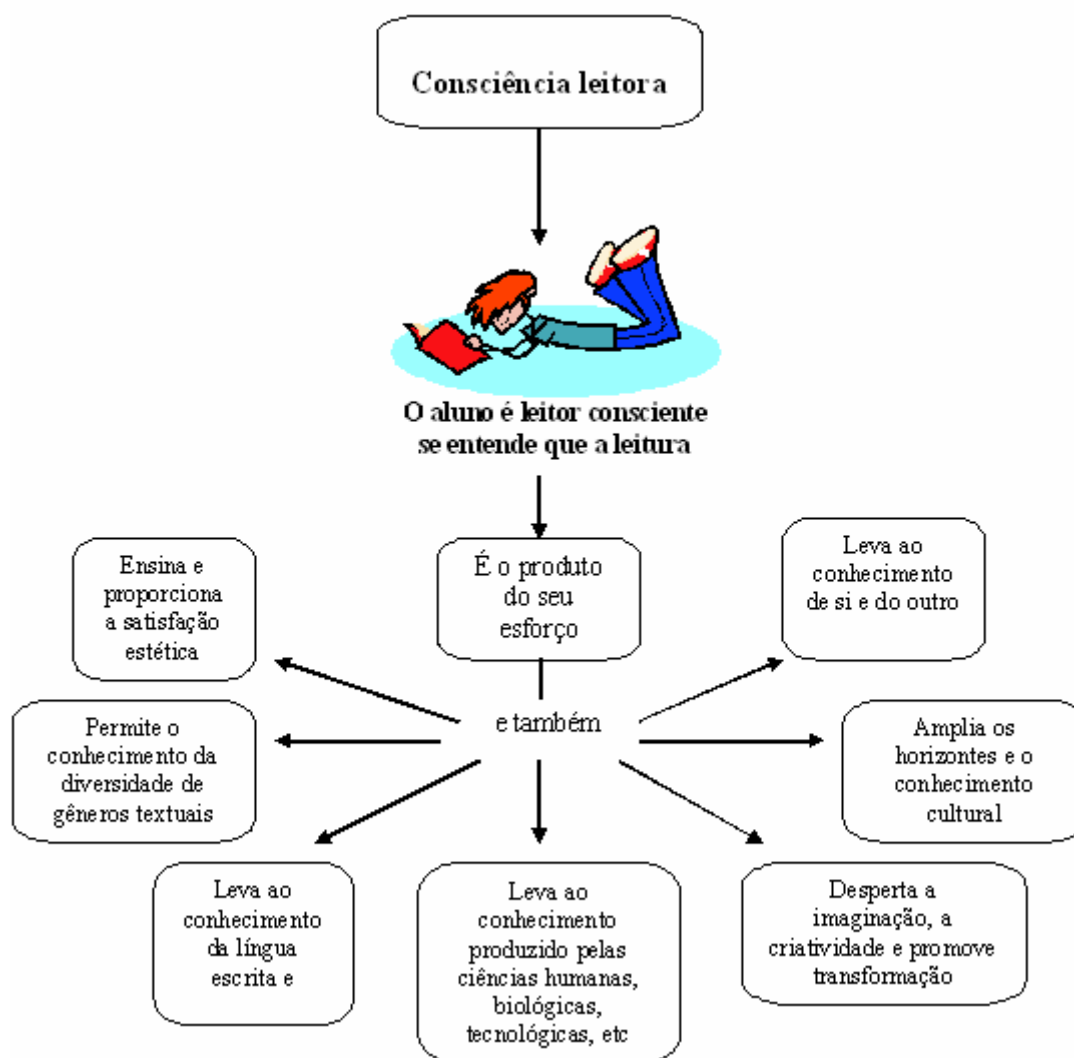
Consciência leitora

O aluno é leitor consciente se entende que a leitura

É o produto do seu esforço

e também

Ensina e proporciona a satisfação estética

Leva ao conhecimento de si e do outro

Permite o conhecimento da diversidade de gêneros textuais

Amplia os horizontes e o conhecimento cultural

Leva ao conhecimento da língua escrita e

Leva ao conhecimento produzido pelas ciências humanas, biológicas, tecnológicas, etc

Desperta a imaginação, a criatividade e promove transformação